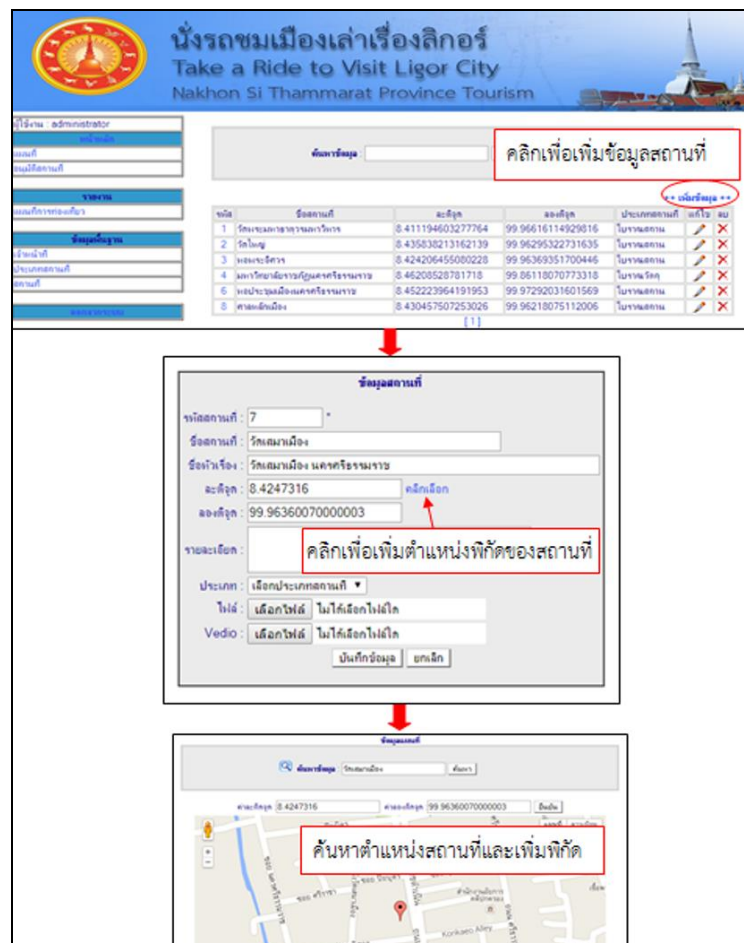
นั่งรถชมเมืองเล่าเรื่องลิกอร์
Take a Ride to Visit Ligor City
Nakhon Si Thammarat Province Tourism

ผู้ใช้งาน : administrator
หน้าหลัก
แผนที่
อนุมัติสถานที่
รายงาน
แผนที่การท่องเที่ยว
ข้อมูลพื้นฐาน
เจ้าหน้าที่
ประเภทสถานที่
สถานที่
ออกจากระบบ

ค้นหาข้อมูล

คลิกเพื่อเพิ่มข้อมูลสถานที่

++ เพิ่มข้อมูล ++

| รหัส | ชื่อสถานที่ | ละติจูด | ลองติจูด | ประเภทสถานที่ | แก้ไข | ลบ |
|---|---|---|---|---|---|---|
| 1 | วัดพระมหาธาตุวรมหาวิหาร | 8.411194603277764 | 99.96616114929816 | โบราณสถาน | | |
| 2 | วัดใหญ่ | 8.435838213162139 | 99.96295322731635 | โบราณสถาน | | |
| 3 | หอพระอิศวร | 8.424206455080228 | 99.96369351700446 | โบราณสถาน | | |
| 4 | มหาวิทยาลัยราชภัฏนครศรีธรรมราช | 8.46208528781718 | 99.86118070773318 | โบราณวัตถุ | | |
| 6 | หอประชุมเมืองนครศรีธรรมราช | 8.452223964191953 | 99.97292031601569 | โบราณสถาน | | |
| 8 | ศาลหลักเมือง | 8.430457507253026 | 99.96218075112006 | โบราณสถาน | | |

[1]

ข้อมูลสถานที่
รหัสสถานที่ : 7 *
ชื่อสถานที่ : วัดเสมาเมือง
ชื่อหัวเรื่อง : วัดเสมาเมือง นครศรีธรรมราช
ละติจูด : 8.4247316 คลิกเลือก
ลองติจูด : 99.96360070000003
รายละเอียด :
คลิกเพื่อเพิ่มตำแหน่งพิกัดของสถานที่
ประเภท : เลือกประเภทสถานที่
ไฟล์ : เลือกไฟล์ ไม่ได้เลือกไฟล์ใด
Vedio : เลือกไฟล์ ไม่ได้เลือกไฟล์ใด
บันทึกข้อมูล ยกเลิก

ข้อมูลแผนที่
ค้นหาข้อมูล วัดเสมาเมือง ค้นหา
ค่าละติจูด 8.4247316 ค่าลองติจูด 99.96360070000003 ยืนยัน
ค้นหาตำแหน่งสถานที่และเพิ่มพิกัด
Konkaeo Alley